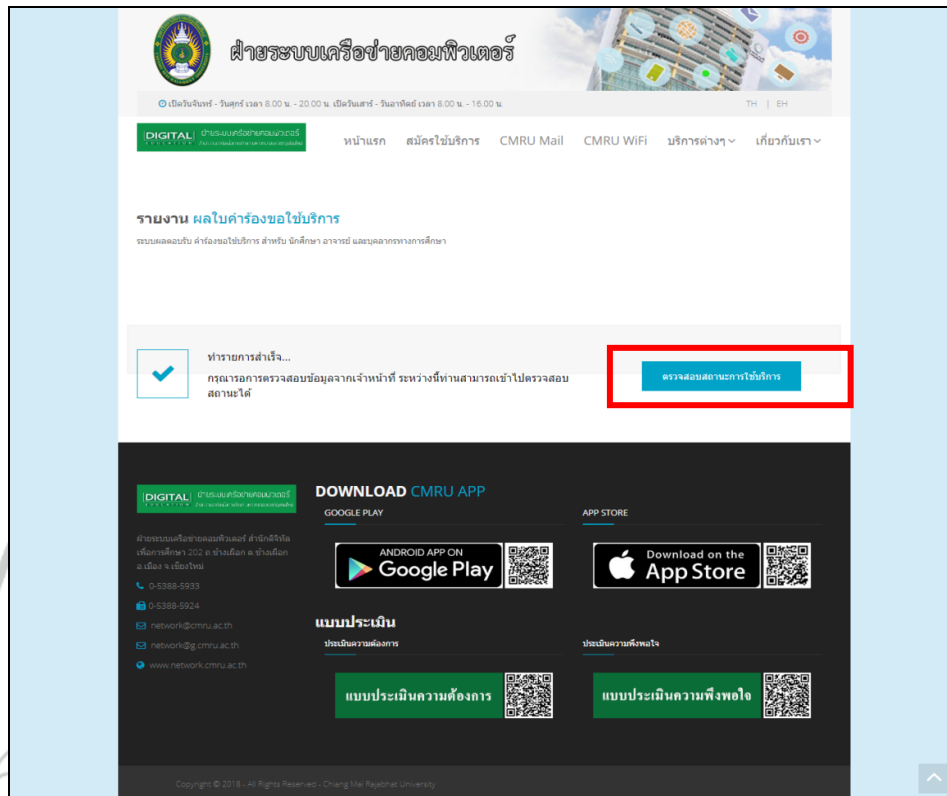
ฝ่ายระบบเครือข่ายคอมพิวเตอร์

เปิดวันจันทร์ - วันศุกร์ เวลา 8.00 น. - 20.00 น. เปิดวันเสาร์ - วันอาทิตย์ เวลา 8.00 น. - 16.00 น.

TH | EH

DIGITAL ฝ่ายระบบเครือข่ายคอมพิวเตอร์

หน้าแรก สมัครใช้บริการ CMRU Mail CMRU WiFi บริการต่างๆ เกี่ยวกับเรา

รายงาน ผลใบคำร้องขอใช้บริการ

ระบบผลตอบรับ คำร้องขอใช้บริการ สำหรับ นักศึกษา อาจารย์ และบุคลากรทางการศึกษา

ทำรายการสำเร็จ...

กรุณารอการตรวจสอบข้อมูลจากเจ้าหน้าที่ ระหว่างนี้ท่านสามารถเข้าไปตรวจสอบสถานะได้

ตรวจสอบสถานะการใช้บริการ

DIGITAL ฝ่ายระบบเครือข่ายคอมพิวเตอร์

ฝ่ายระบบเครือข่ายคอมพิวเตอร์ สำนักดิจิทัลเพื่อการศึกษา 202 ถ.ช้างเผือก ต.ช้างเผือก อ.เมือง จ.เชียงใหม่

0-5388-5933

0-5388-5924

network@cmru.ac.th

network@g.cmru.ac.th

www.network.cmru.ac.th

DOWNLOAD CMRU APP

GOOGLE PLAY

ANDROID APP ON Google Play

APP STORE

Download on the App Store

แบบประเมิน

ประเมินความต้องการ

แบบประเมินความต้องการ

ประเมินความพึงพอใจ

แบบประเมินความพึงพอใจ

Copyright © 2018 - All Rights Reserved - Chiang Mai Rajabhat University